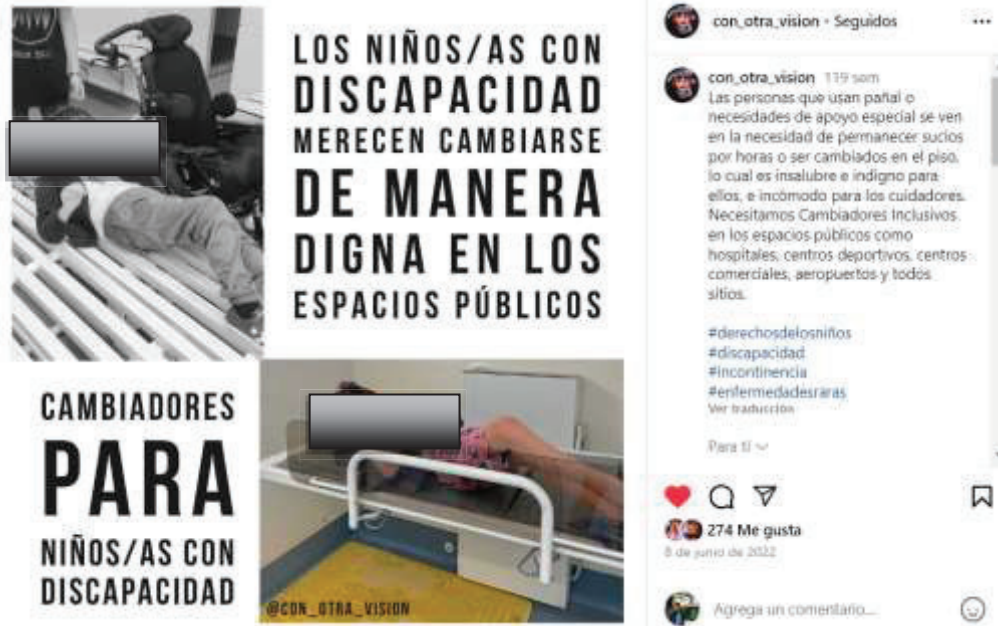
LOS NIÑOS/AS CON DISCAPACIDAD MERECEN CAMBIARSE DE MANERA DIGNA EN LOS ESPACIOS PÚBLICOS

CAMBIADORES PARA NIÑOS/AS CON DISCAPACIDAD

@CON_OTRA_VISION

con_otra_vision • Seguidos

con_otra_vision 119 sem
Las personas que usan pañal o necesidades de apoyo especial se ven en la necesidad de permanecer sucios por horas o ser cambiados en el piso, lo cual es insalubre e indigno para ellos, e incómodo para los cuidadores. Necesitamos Cambiadores Inclusivos en los espacios públicos como hospitales, centros deportivos, centros comerciales, aeropuertos y todos sitios.

#derechosdelosniños
#discapacidad
#incontinencia
#enfermedadesraras
Ver traducción

Para ti

274 Me gusta
8 de junio de 2022

Agrega un comentario...